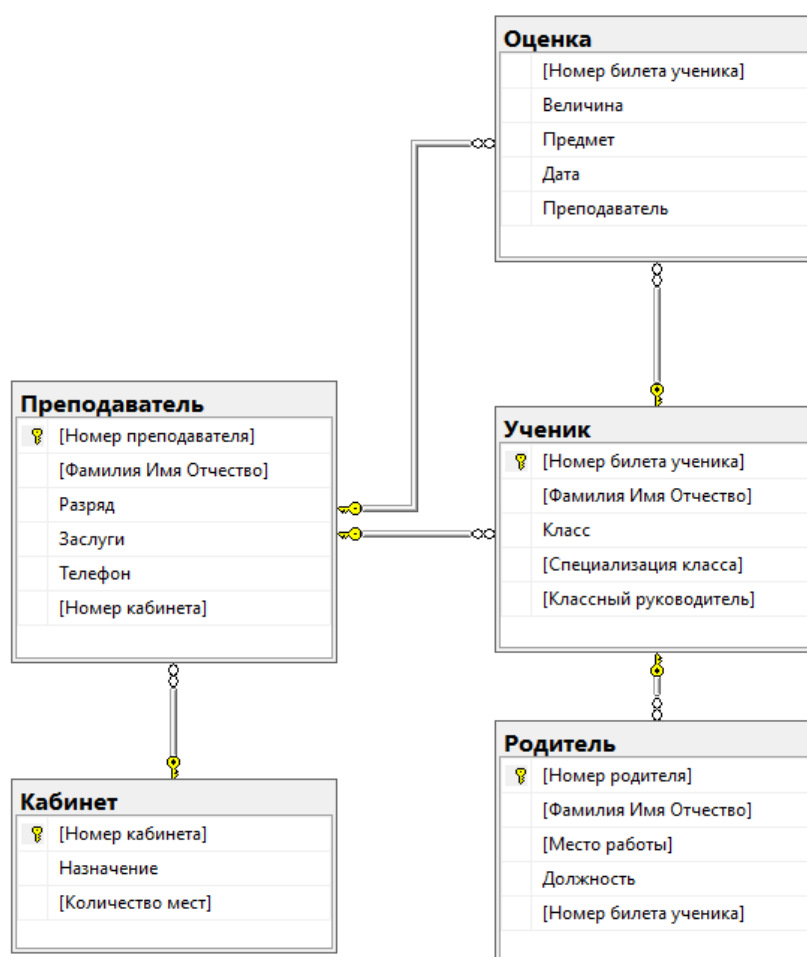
Оценка
[Номер билета ученика]
Величина
Предмет
Дата
Преподаватель

Преподаватель
[Номер преподавателя]
[Фамилия Имя Отчество]
Разряд
Заслуги
Телефон
[Номер кабинета]

Ученик
[Номер билета ученика]
[Фамилия Имя Отчество]
Класс
[Специализация класса]
[Классный руководитель]

Кабинет
[Номер кабинета]
Назначение
[Количество мест]

Родитель
[Номер родителя]
[Фамилия Имя Отчество]
[Место работы]
Должность
[Номер билета ученика]